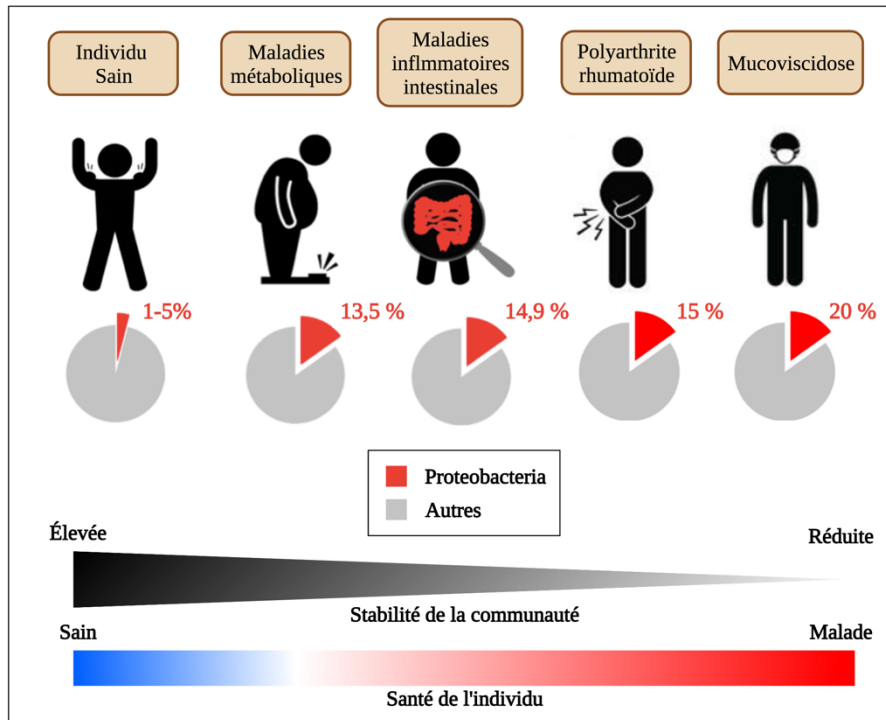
Individu Sain

Maladies métaboliques

Maladies inflmmatoires intestinales

Polyarthrite rhumatoïde

Mucoviscidose

1-5%

13,5 %

14,9 %

15 %

20 %

Proteobacteria

Autres

Élevée

Réduite

Stabilité de la communauté

Sain

Malade

Santé de l'individu